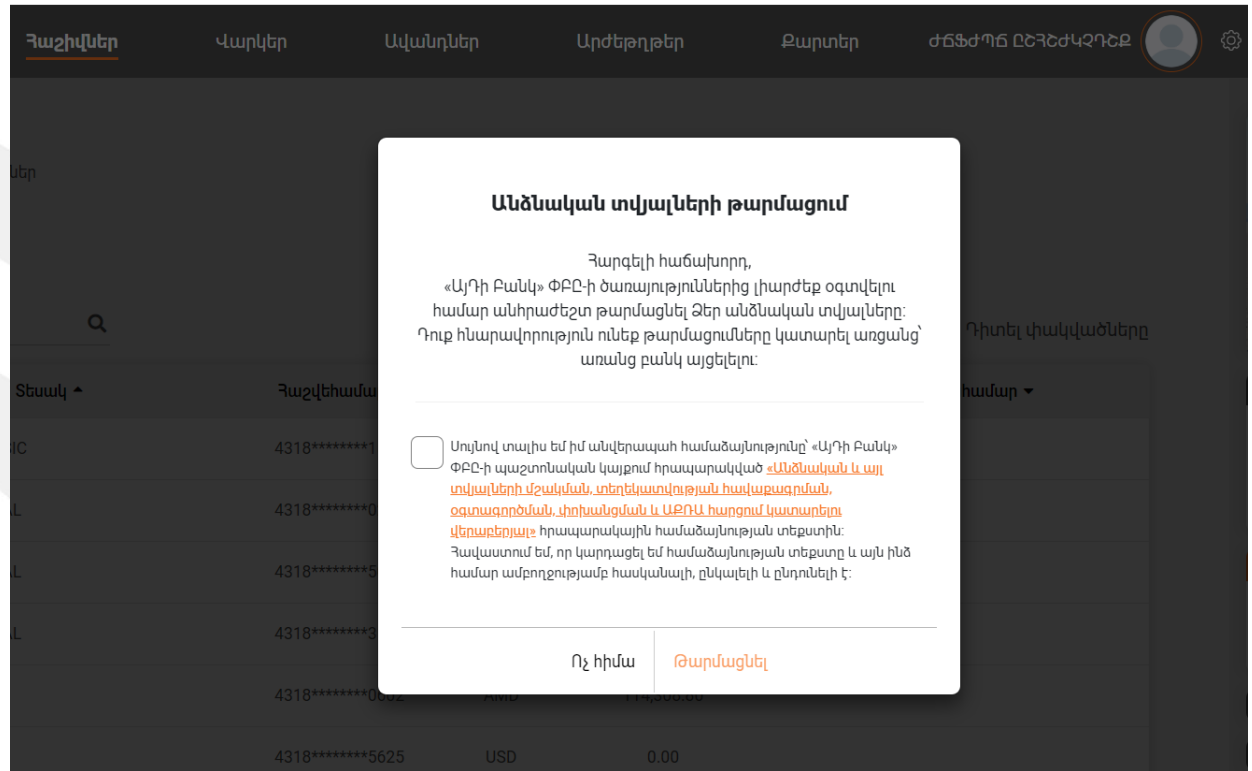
Հաշիվներ Վարկեր Ավանդներ Արժեթղթեր Քարտեր ԺԾՖԺՊՃ ԸԾՅԾԺԿԶԴԾՔ

ներ

Դիտել փակվածները

Տեսակ ▲ Հաշվեհամար համար ▼

RIC 4318********1
AL 4318********0
AL 4318********5
AL 4318********3
4318********0892 AMD 114,308.60
4318********5625 USD 0.00

Անձնական տվյալների թարմացում

Հարգելի հաճախորդ,
«ԱյԴի Բանկ» ՓԲԸ-ի ծառայություններից լիարժեք օգտվելու համար անհրաժեշտ թարմացնել Ձեր անձնական տվյալները:
Դուք հնարավորություն ունեք թարմացումները կատարել առցանց՝ առանց բանկ այցելելու:

Սույնով տալիս եմ իմ անվերապահ համաձայնությունը՝ «ԱյԴի Բանկ» ՓԲԸ-ի պաշտոնական կայքում հրապարակված «Անձնական և այլ տվյալների մշակման, տեղեկատվության հավաքագրման, օգտագործման, փոխանցման և ԱՔՌԱ հարցում կատարելու վերաբերյալ» հրապարակային համաձայնության տեքստին:
Հավաստում եմ, որ կարդացել եմ համաձայնության տեքստը և այն ինձ համար ամբողջությամբ հասկանալի, ընկալելի և ընդունելի է:

Ոչ հիմա Թարմացնել